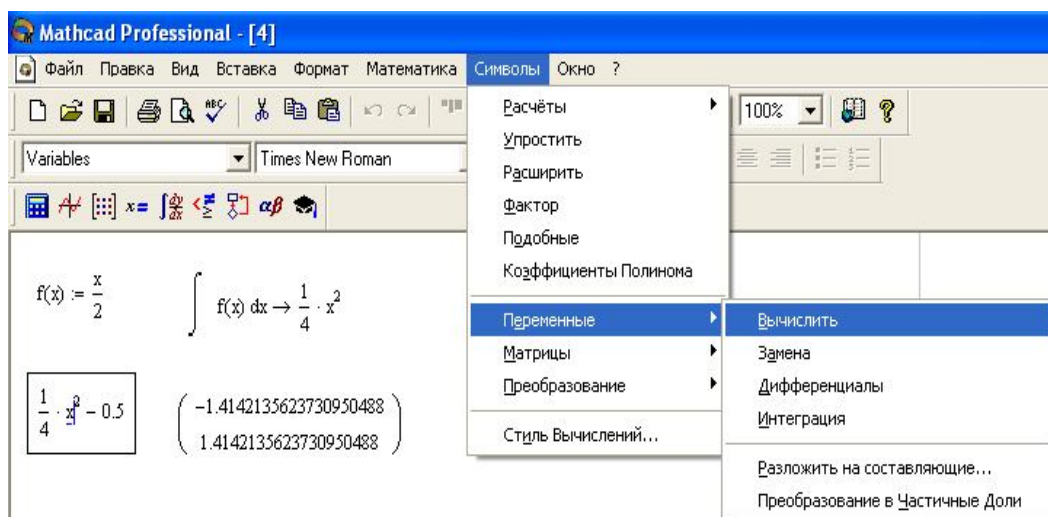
Mathcad Professional - [4]

Файл Правка Вид Вставка Формат Математика Символы Окно ?

100%

Variables Times New Roman

Расчёты
Упростить
Расширить
Фактор
Подобные
Коэффициенты Полинома
Переменные
Матрицы
Преобразование
Стиль Вычислений...

Вычислить
Замена
Дифференциалы
Интеграция
Разложить на составляющие...
Преобразование в Частичные Доли

$f(x) := \frac{x}{2}$

$\int f(x)\,dx \rightarrow \frac{1}{4} \cdot x^2$

$\frac{1}{4} \cdot x^2 - 0.5$

$\begin{pmatrix} -1.4142135623730950488 \\ 1.4142135623730950488 \end{pmatrix}$